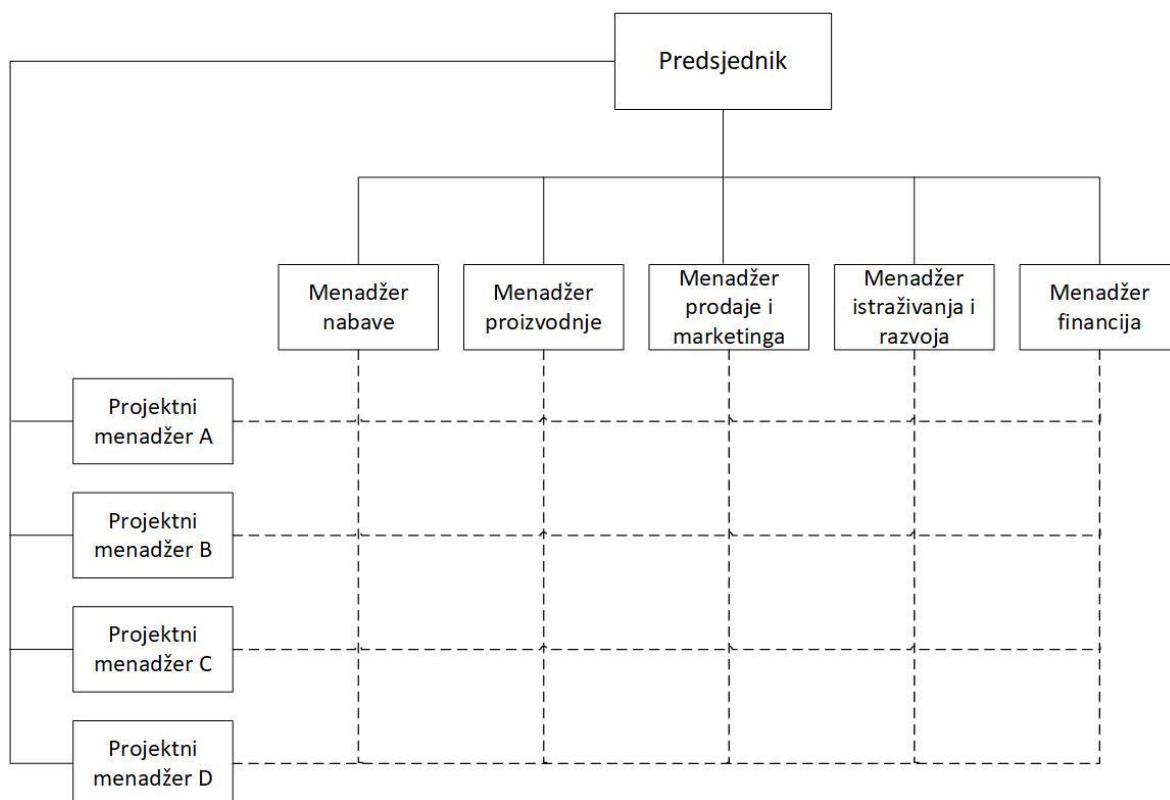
Predsjednik

Menadžer nabave

Menadžer proizvodnje

Menadžer prodaje i marketinga

Menadžer istraživanja i razvoja

Menadžer financija

Projektni menadžer A

Projektni menadžer B

Projektni menadžer C

Projektni menadžer D